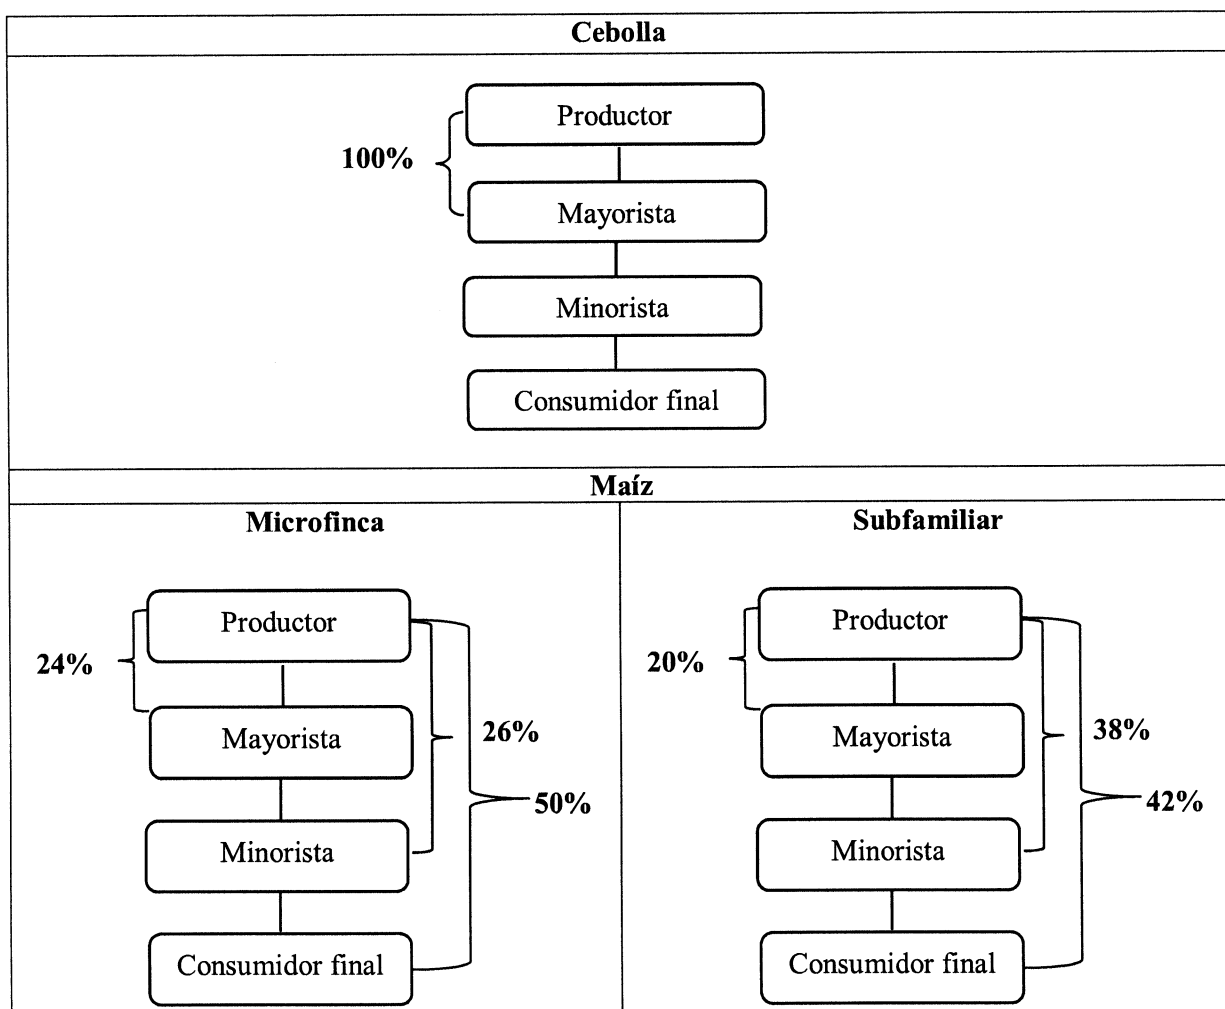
Cebolla

100%

Productor

Mayorista

Minorista

Consumidor final

Maíz

Microfinca

24%

Productor

Mayorista

Minorista

Consumidor final

26%

50%

Subfamiliar

20%

Productor

Mayorista

Minorista

Consumidor final

38%

42%